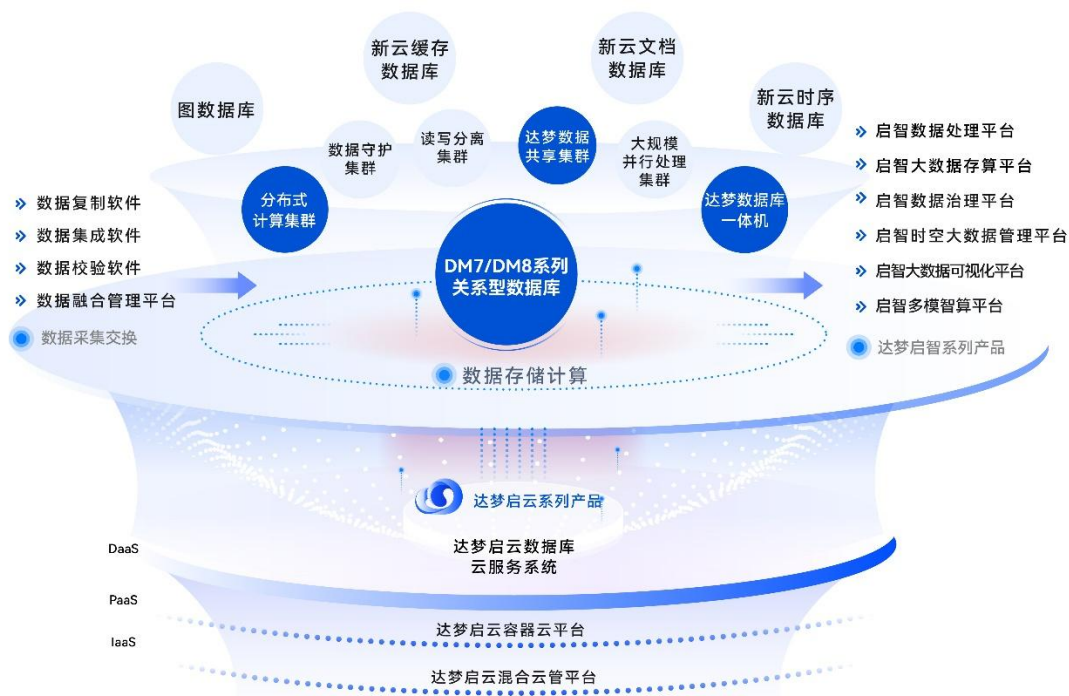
新云缓存数据库

新云文档数据库

图数据库

新云时序数据库

数据守护集群

读写分离集群

达梦数据共享集群

大规模并行处理集群

分布式计算集群

达梦数据库一体机

DM7/DM8系列关系型数据库

» 数据复制软件
» 数据集成软件
» 数据校验软件
» 数据融合管理平台

数据采集交换

» 启智数据处理平台
» 启智大数据存算平台
» 启智数据治理平台
» 启智时空大数据管理平台
» 启智大数据可视化平台
» 启智多模智算平台

达梦启智系列产品

数据存储计算

达梦启云系列产品

DaaS

达梦启云数据库云服务系统

PaaS

IaaS

达梦启云容器云平台

达梦启云混合云管平台